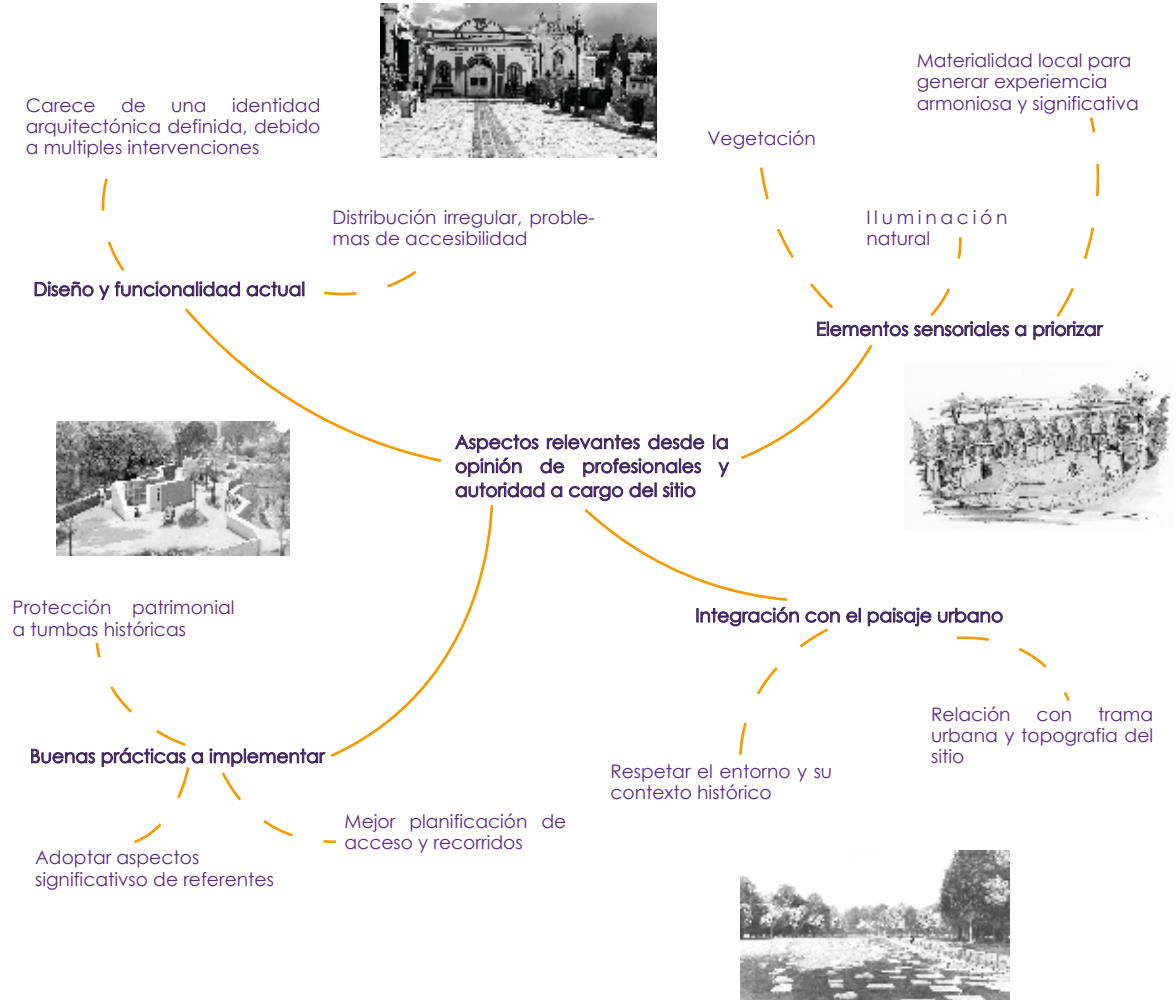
Carece de una identidad arquitectónica definida, debido a multiples intervenciones

Distribución irregular, problemas de accesibilidad

Diseño y funcionalidad actual

Vegetación

Materialidad local para generar experiemcia armoniosa y significativa

Iluminación natural

Elementos sensoriales a priorizar

Aspectos relevantes desde la opinión de profesionales y autoridad a cargo del sitio

Protección patrimonial a tumbas históricas

Buenas prácticas a implementar

Adoptar aspectos significativso de referentes

Mejor planificación de acceso y recorridos

Integración con el paisaje urbano

Respetar el entorno y su contexto histórico

Relación con trama urbana y topografia del sitio